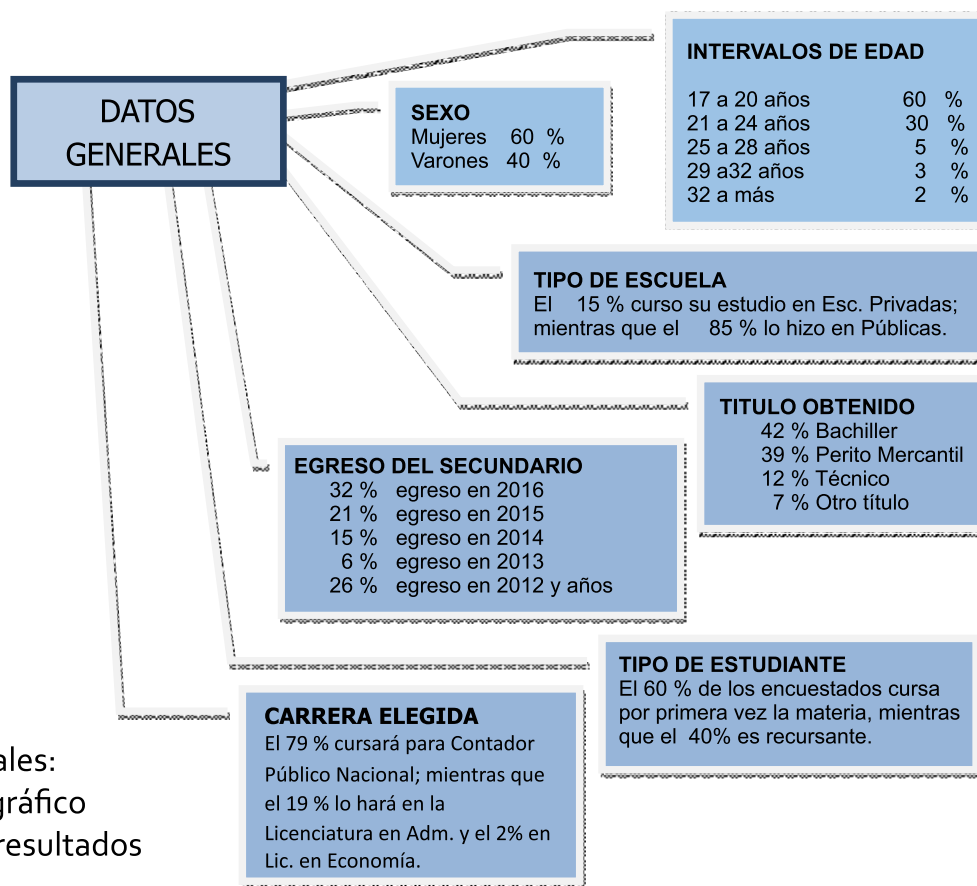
DATOS GENERALES

SEXO
Mujeres 60 %
Varones 40 %

INTERVALOS DE EDAD

| | |
|---|---|
| 17 a 20 años | 60 % |
| 21 a 24 años | 30 % |
| 25 a 28 años | 5 % |
| 29 a32 años | 3 % |
| 32 a más | 2 % |

TIPO DE ESCUELA
El 15 % curso su estudio en Esc. Privadas; mientras que el 85 % lo hizo en Públicas.

TITULO OBTENIDO
42 % Bachiller
39 % Perito Mercantil
12 % Técnico
7 % Otro título

EGRESO DEL SECUNDARIO
32 % egreso en 2016
21 % egreso en 2015
15 % egreso en 2014
6 % egreso en 2013
26 % egreso en 2012 y años

TIPO DE ESTUDIANTE
El 60 % de los encuestados cursa por primera vez la materia, mientras que el 40% es recursante.

CARRERA ELEGIDA
El 79 % cursará para Contador Público Nacional; mientras que el 19 % lo hará en la Licenciatura en Adm. y el 2% en Lic. en Economía.

ales:
gráfico
resultados